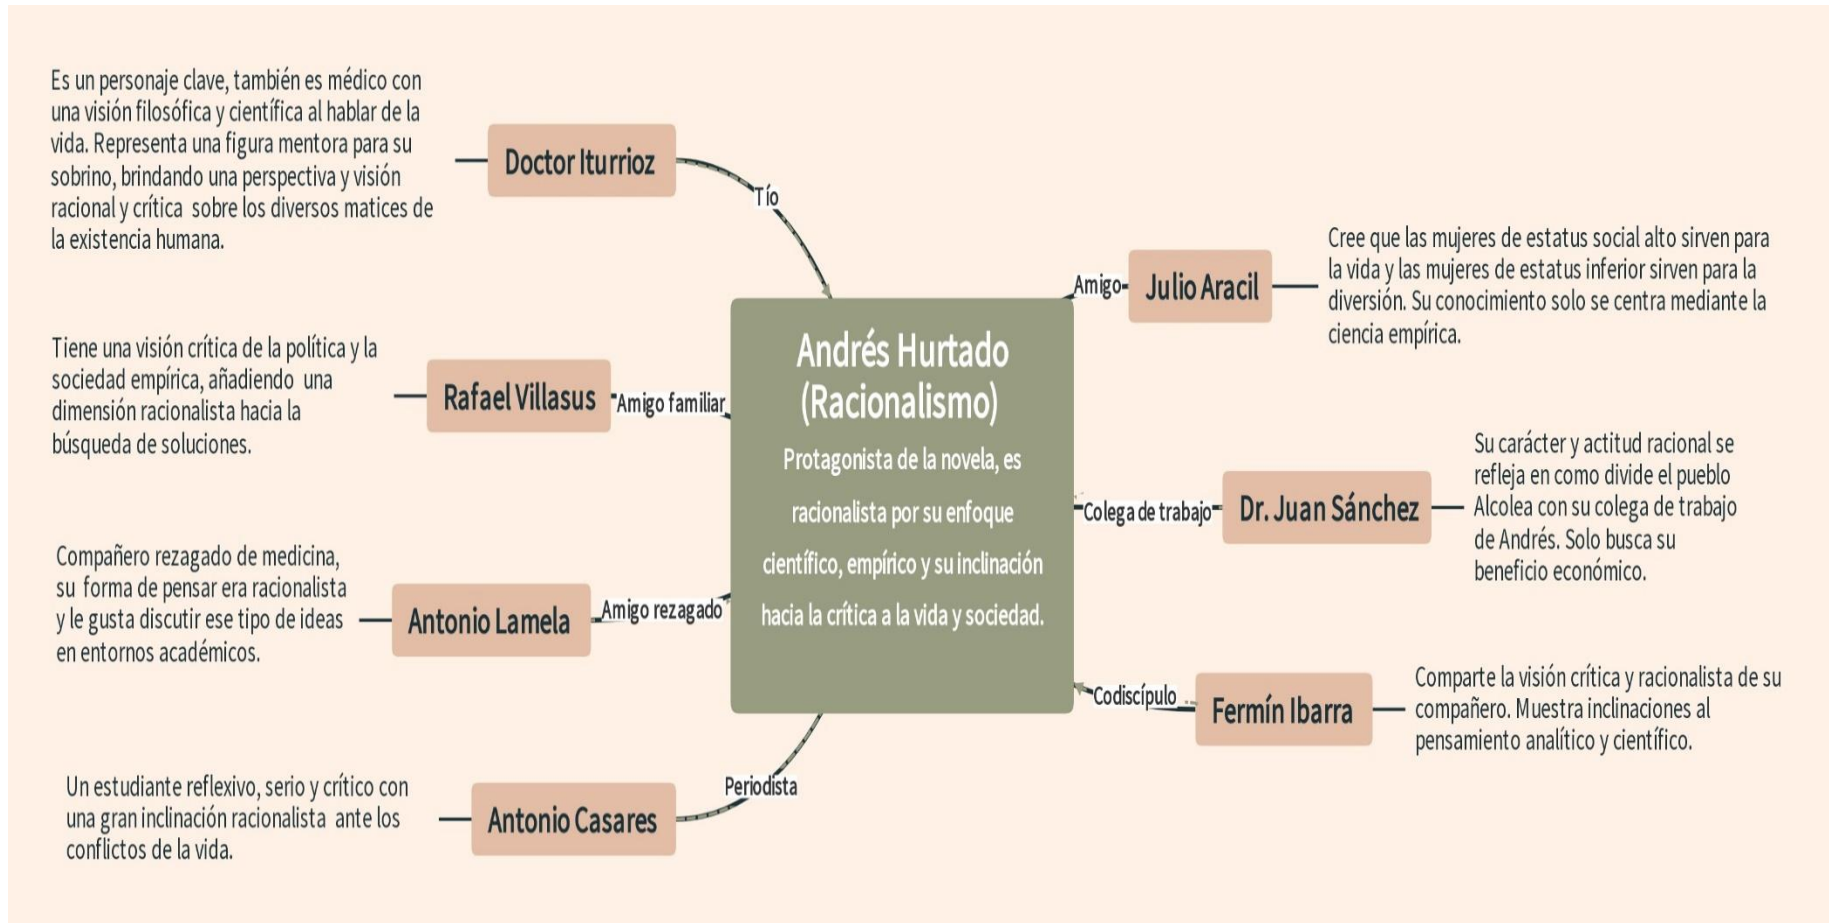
Andrés Hurtado (Racionalismo)

Protagonista de la novela, es racionalista por su enfoque científico, empírico y su inclinación hacia la crítica a la vida y sociedad.

Doctor Iturrioz

Tío

Es un personaje clave, también es médico con una visión filosófica y científica al hablar de la vida. Representa una figura mentora para su sobrino, brindando una perspectiva y visión racional y crítica sobre los diversos matices de la existencia humana.

Rafael Villasus

Amigo familiar

Tiene una visión crítica de la política y la sociedad empírica, añadiendo una dimensión racionalista hacia la búsqueda de soluciones.

Antonio Lamela

Amigo rezagado

Compañero rezagado de medicina, su forma de pensar era racionalista y le gusta discutir ese tipo de ideas en entornos académicos.

Antonio Casares

Periodista

Un estudiante reflexivo, serio y crítico con una gran inclinación racionalista ante los conflictos de la vida.

Julio Aracil

Amigo

Cree que las mujeres de estatus social alto sirven para la vida y las mujeres de estatus inferior sirven para la diversión. Su conocimiento solo se centra mediante la ciencia empírica.

Dr. Juan Sánchez

Colega de trabajo

Su carácter y actitud racional se refleja en como divide el pueblo Alcolea con su colega de trabajo de Andrés. Solo busca su beneficio económico.

Fermín Ibarra

Codiscípulo

Comparte la visión crítica y racionalista de su compañero. Muestra inclinaciones al pensamiento analítico y científico.